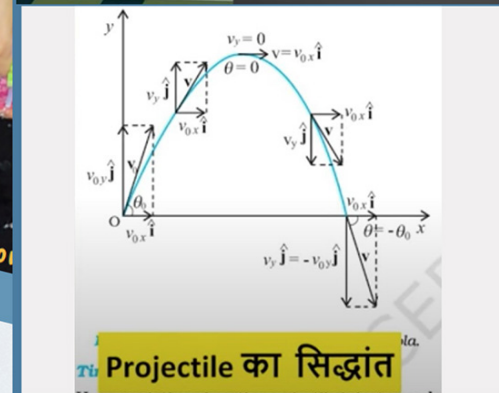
$y$

$v_y = 0$

$\theta = 0$

$v = v_{0x}\hat{\mathbf{i}}$

$v_y\hat{\mathbf{j}}$

$\mathbf{v}$

$v_{0x}\hat{\mathbf{i}}$

$v_{0x}\hat{\mathbf{i}}$

$v_y\hat{\mathbf{j}}$

$\mathbf{v}$

$v_{0y}\hat{\mathbf{j}}$

$\mathbf{v}_0$

$\theta_0$

O

$v_{0x}\hat{\mathbf{i}}$

$v_{0x}\hat{\mathbf{i}}$

$\theta = -\theta_0$

$x$

$v_y\hat{\mathbf{j}} = -v_{0y}\hat{\mathbf{j}}$

$\mathbf{v}$

Ti

ola.

Projectile का सिद्धांत